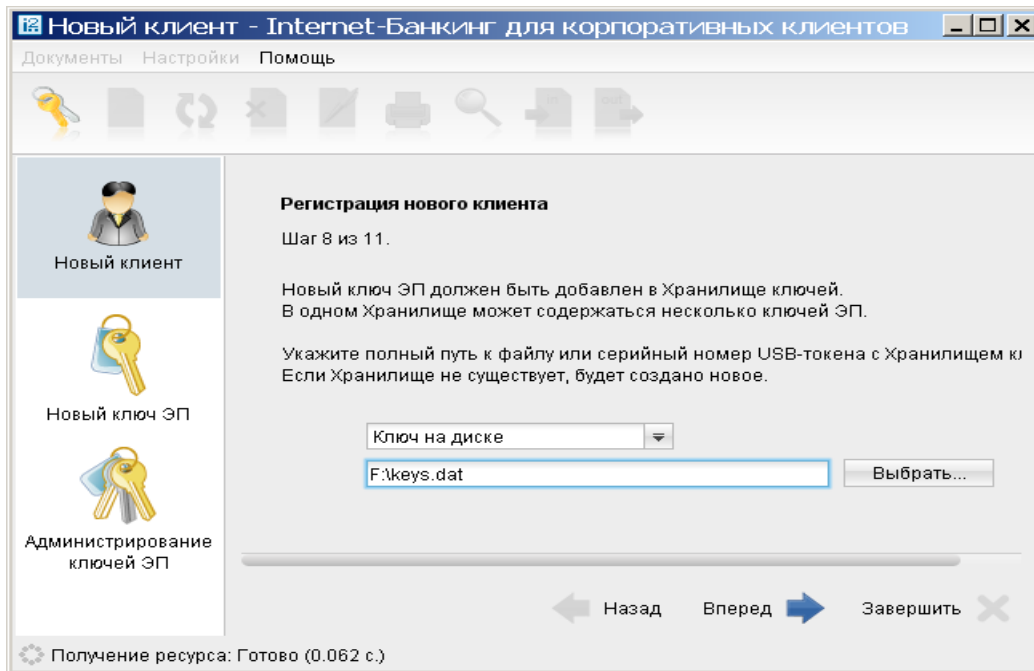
Новый клиент - Internet-Банкинг для корпоративных клиентов

Документы Настройки Помощь

in out

Новый клиент

Новый ключ ЭП

Администрирование ключей ЭП

Регистрация нового клиента

Шаг 8 из 11.

Новый ключ ЭП должен быть добавлен в Хранилище ключей.
В одном Хранилище может содержаться несколько ключей ЭП.

Укажите полный путь к файлу или серийный номер USB-токена с Хранилищем к
Если Хранилище не существует, будет создано новое.

Ключ на диске

F:\keys.dat

Выбрать...

Назад Вперед Завершить

Получение ресурса: Готово (0.062 с.)